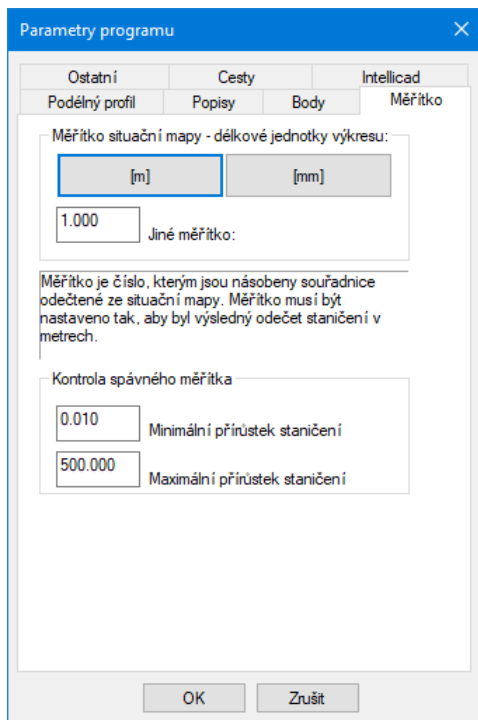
Parametry programu

Ostatní
Cesty
Intellicad
Podélný profil
Popisy
Body
Měřítko

Měřítko situační mapy - délkové jednotky výkresu:

[m]
[mm]

1.000
Jiné měřítko:

Měřítko je číslo, kterým jsou násobeny souřadnice odečtené ze situační mapy. Měřítko musí být nastaveno tak, aby byl výsledný odečet staničení v metrech.

Kontrola správného měřítka

0.010
Minimální přírůstek staničení

500.000
Maximální přírůstek staničení

OK
Zrušit